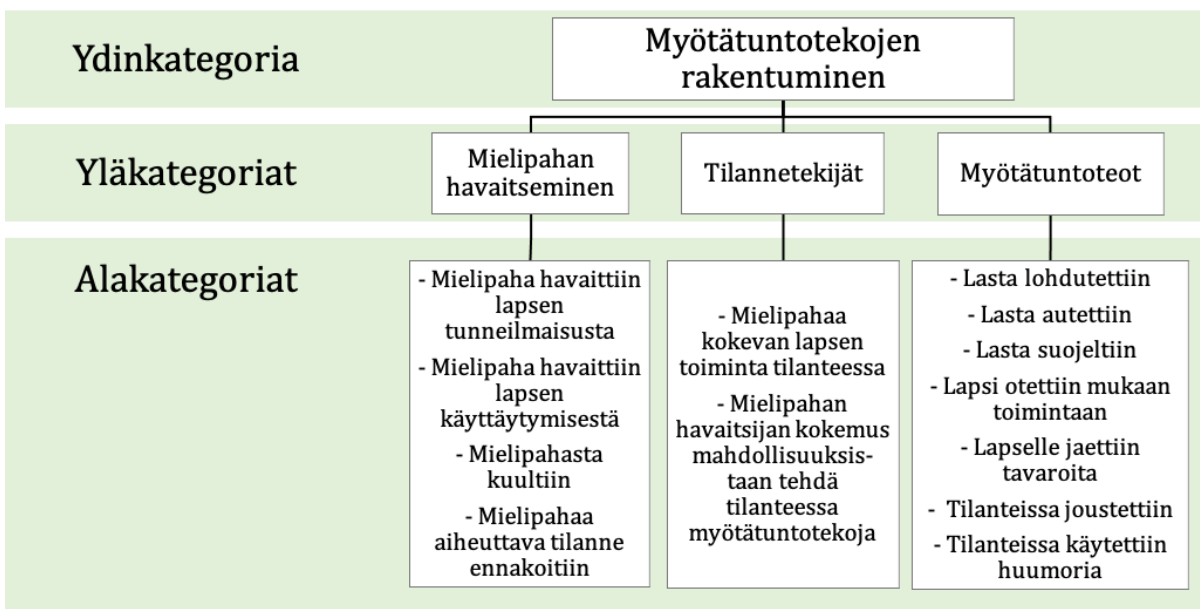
Ydinkategoria

Myötätuntotekojen rakentuminen

Yläkategoriat

Mielipahan havaitseminen

Tilannetekijät

Myötätuntoteot

Alakategoriat

- Mielipaha havaittiin lapsen tunneilmaisusta

- Mielipaha havaittiin lapsen käyttäytymisestä

- Mielipahasta kuultiin

- Mielipahaa aiheuttava tilanne ennakoitiin

- Mielipahaa kokevan lapsen toiminta tilanteessa

- Mielipahan havaitsijan kokemus mahdollisuuksistaan tehdä tilanteessa myötätuntotekoja

- Lasta lohdutettiin

- Lasta autettiin

- Lasta suojeltiin

- Lapsi otettiin mukaan toimintaan

- Lapselle jaettiin tavaroita

- Tilanteissa joustettiin

- Tilanteissa käytettiin huumoria